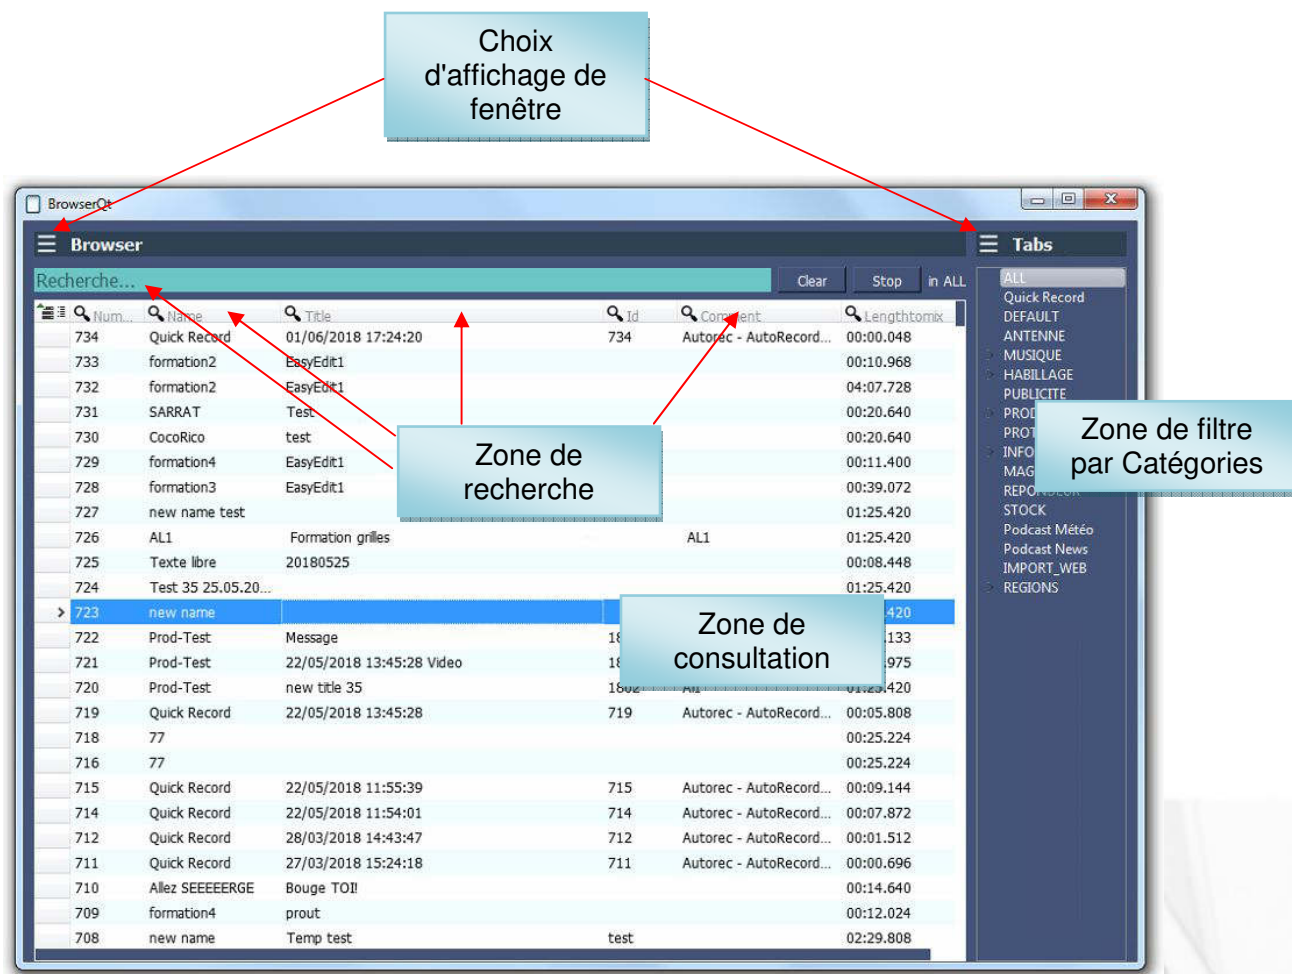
Choix d'affichage de fenêtre

BrowserQt

Browser

Tabs

Recherche...

Clear

Stop

in ALL

| Num... | Name | Title | Id | Comment | Lengthtomix |
|---|---|---|---|---|---|
| 734 | Quick Record | 01/06/2018 17:24:20 | 734 | Autorec - AutoRecord... | 00:00.048 |
| 733 | formation2 | EasyEdit1 | | | 00:10.968 |
| 732 | formation2 | EasyEdit1 | | | 04:07.728 |
| 731 | SARRAT | Test | | | 00:20.640 |
| 730 | CocoRico | test | | | 00:20.640 |
| 729 | formation4 | EasyEdit1 | | | 00:11.400 |
| 728 | formation3 | EasyEdit1 | | | 00:39.072 |
| 727 | new name test | | | | 01:25.420 |
| 726 | AL1 | Formation grilles | | AL1 | 01:25.420 |
| 725 | Texte libre | 20180525 | | | 00:08.448 |
| 724 | Test 35 25.05.20... | | | | 01:25.420 |
| 723 | new name | | | | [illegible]420 |
| 722 | Prod-Test | Message | 18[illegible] | | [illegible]133 |
| 721 | Prod-Test | 22/05/2018 13:45:28 Video | 18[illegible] | | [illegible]975 |
| 720 | Prod-Test | new title 35 | 18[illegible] | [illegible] | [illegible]420 |
| 719 | Quick Record | 22/05/2018 13:45:28 | 719 | Autorec - AutoRecord... | 00:05.808 |
| 718 | 77 | | | | 00:25.224 |
| 716 | 77 | | | | 00:25.224 |
| 715 | Quick Record | 22/05/2018 11:55:39 | 715 | Autorec - AutoRecord... | 00:09.144 |
| 714 | Quick Record | 22/05/2018 11:54:01 | 714 | Autorec - AutoRecord... | 00:07.872 |
| 712 | Quick Record | 28/03/2018 14:43:47 | 712 | Autorec - AutoRecord... | 00:01.512 |
| 711 | Quick Record | 27/03/2018 15:24:18 | 711 | Autorec - AutoRecord... | 00:00.696 |
| 710 | Allez SEEEEERGE | Bouge TOI! | | | 00:14.640 |
| 709 | formation4 | prout | | | 00:12.024 |
| 708 | new name | Temp test | test | | 02:29.808 |

ALL
Quick Record
DEFAULT
ANTENNE
MUSIQUE
HABILLAGE
PUBLICITE
PROD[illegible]
PROT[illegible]
INFO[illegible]
MAG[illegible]
REPO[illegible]
STOCK
Podcast Météo
Podcast News
IMPORT_WEB
REGIONS

Zone de recherche

Zone de filtre par Catégories

Zone de consultation